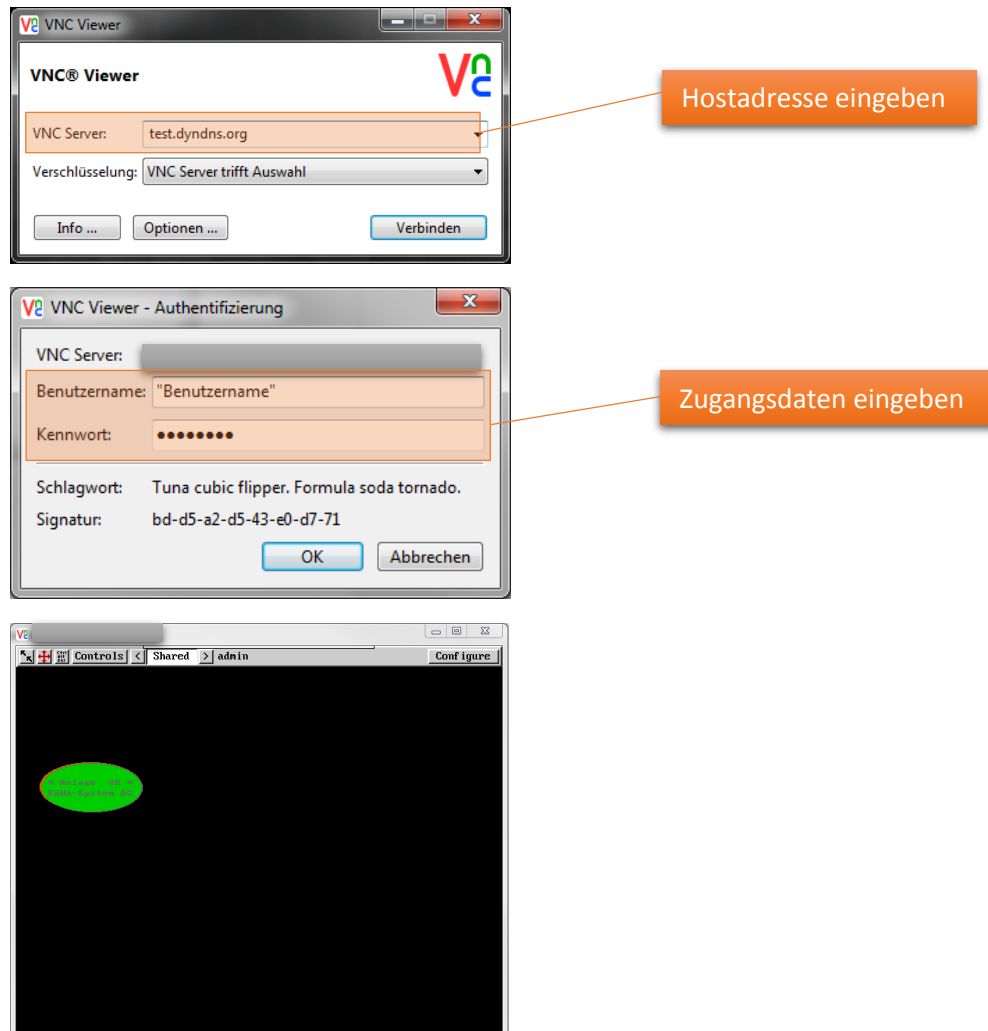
VNC Viewer

VNC® Viewer

VNC Server: test.dyndns.org

Verschlüsselung: VNC Server trifft Auswahl

Info ... Optionen ... Verbinden

Hostadresse eingeben

VNC Viewer - Authentifizierung

VNC Server: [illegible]

Benutzername: "Benutzername"

Kennwort: ••••••••

Schlagwort: Tuna cubic flipper. Formula soda tornado.

Signatur: bd-d5-a2-d5-43-e0-d7-71

OK Abbrechen

Zugangsdaten eingeben

Controls < Shared > admin Configure

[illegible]